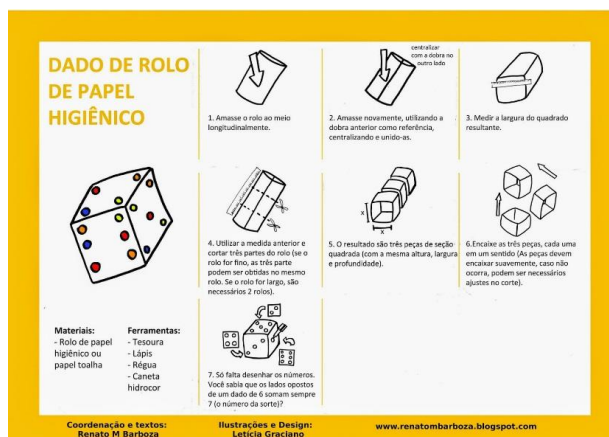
DADO DE ROLO DE PAPEL HIGIÊNICO

1. Amasse o rolo ao meio longitudinalmente.

centralizar com a dobra no outro lado

2. Amasse novamente, utilizando a dobra anterior como referência, centralizando e unido-as.

3. Medir a largura do quadrado resultante.

4. Utilizar a medida anterior e cortar três partes do rolo (se o rolo for fino, as três parte podem ser obtidas no mesmo rolo. Se o rolo for largo, são necessários 2 rolos).

x

x

x

5. O resultado são três peças de seção quadrada (com a mesma altura, largura e profundidade).

6.Encaixe as três peças, cada uma em um sentido (As peças devem encaixar suavemente, caso não ocorra, podem ser necessários ajustes no corte).

Materiais:
- Rolo de papel higiênico ou papel toalha

Ferramentas:
- Tesoura
- Lápis
- Régua
- Caneta hidrocor

7. Só falta desenhar os números. Você sabia que os lados opostos de um dado de 6 somam sempre 7 (o número da sorte)?

Coordenação e textos: Renato M Barboza

Ilustrações e Design: Letícia Graciano

www.renatombarboza.blogspot.com